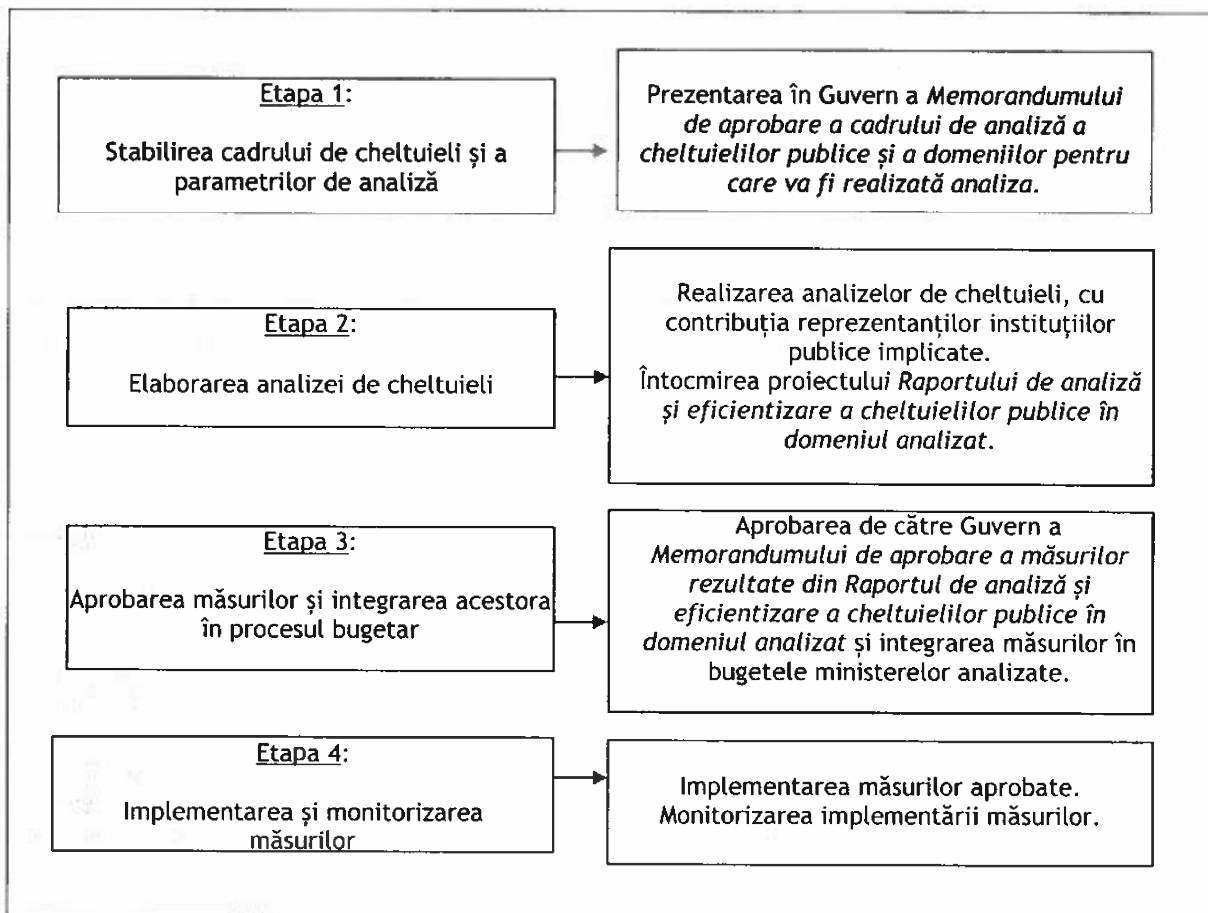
Etapa 1:

Stabilirea cadrului de cheltuieli și a parametrilor de analiză

Prezentarea în Guvern a Memorandumului de aprobare a cadrului de analiză a cheltuielilor publice și a domeniilor pentru care va fi realizată analiza.

Etapa 2:

Elaborarea analizei de cheltuieli

Realizarea analizelor de cheltuieli, cu contribuția reprezentanților instituțiilor publice implicate.
Întocmirea proiectului Raportului de analiză și eficientizare a cheltuielilor publice în domeniul analizat.

Etapa 3:

Aprobarea măsurilor și integrarea acestora în procesul bugetar

Aprobarea de către Guvern a Memorandumului de aprobare a măsurilor rezultate din Raportul de analiză și eficientizare a cheltuielilor publice în domeniul analizat și integrarea măsurilor în bugetele ministerelor analizate.

Etapa 4:

Implementarea și monitorizarea măsurilor

Implementarea măsurilor aprobate.
Monitorizarea implementării măsurilor.